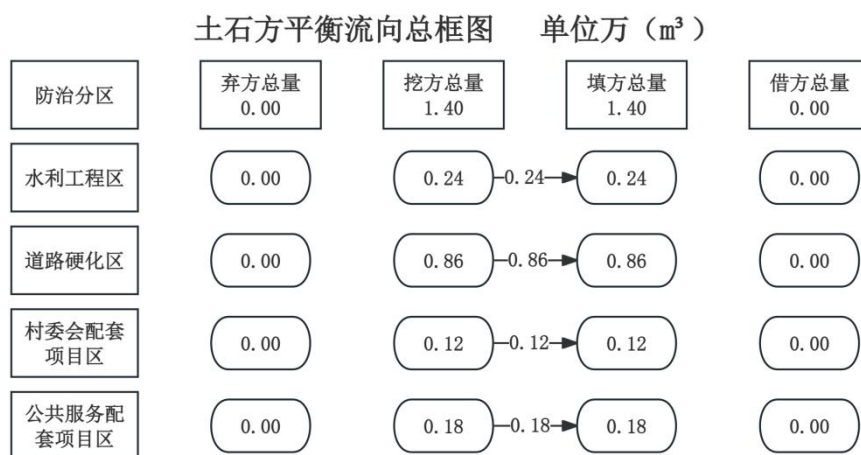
土石方平衡流向总框图　单位万（$m^3$）

| 防治分区 | 弃方总量 0.00 | 挖方总量 1.40 | | 填方总量 1.40 | 借方总量 0.00 |
|---|---|---|---|---|---|
| 水利工程区 | 0.00 | 0.24 | 0.24 | 0.24 | 0.00 |
| 道路硬化区 | 0.00 | 0.86 | 0.86 | 0.86 | 0.00 |
| 村委会配套项目区 | 0.00 | 0.12 | 0.12 | 0.12 | 0.00 |
| 公共服务配套项目区 | 0.00 | 0.18 | 0.18 | 0.18 | 0.00 |